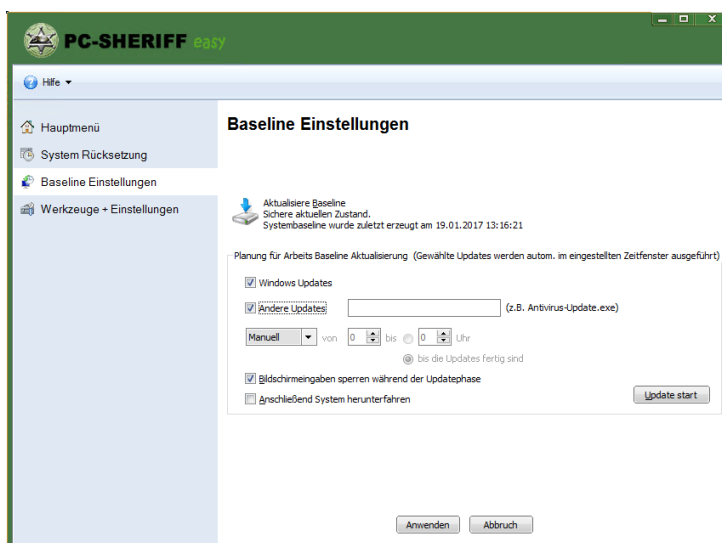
PC-SHERIFF easy

Hilfe ▾

Hauptmenü

System Rücksetzung

Baseline Einstellungen

Werkzeuge + Einstellungen

Baseline Einstellungen

Aktualisiere Baseline
Sichere aktuellen Zustand.
Systembaseline wurde zuletzt erzeugt am 19.01.2017 13:16:21

Planung für Arbeits Baseline Aktualisierung (Gewählte Updates werden autom. im eingestellten Zeitfenster ausgeführt)

Windows Updates

Andere Updates

(z.B. Antivirus-Update.exe)

Manuell

von 0 bis 0 Uhr

bis die Updates fertig sind

Bildschirmeingaben sperren während der Updatephase

Anschließend System herunterfahren

Update start

Anwenden

Abbruch